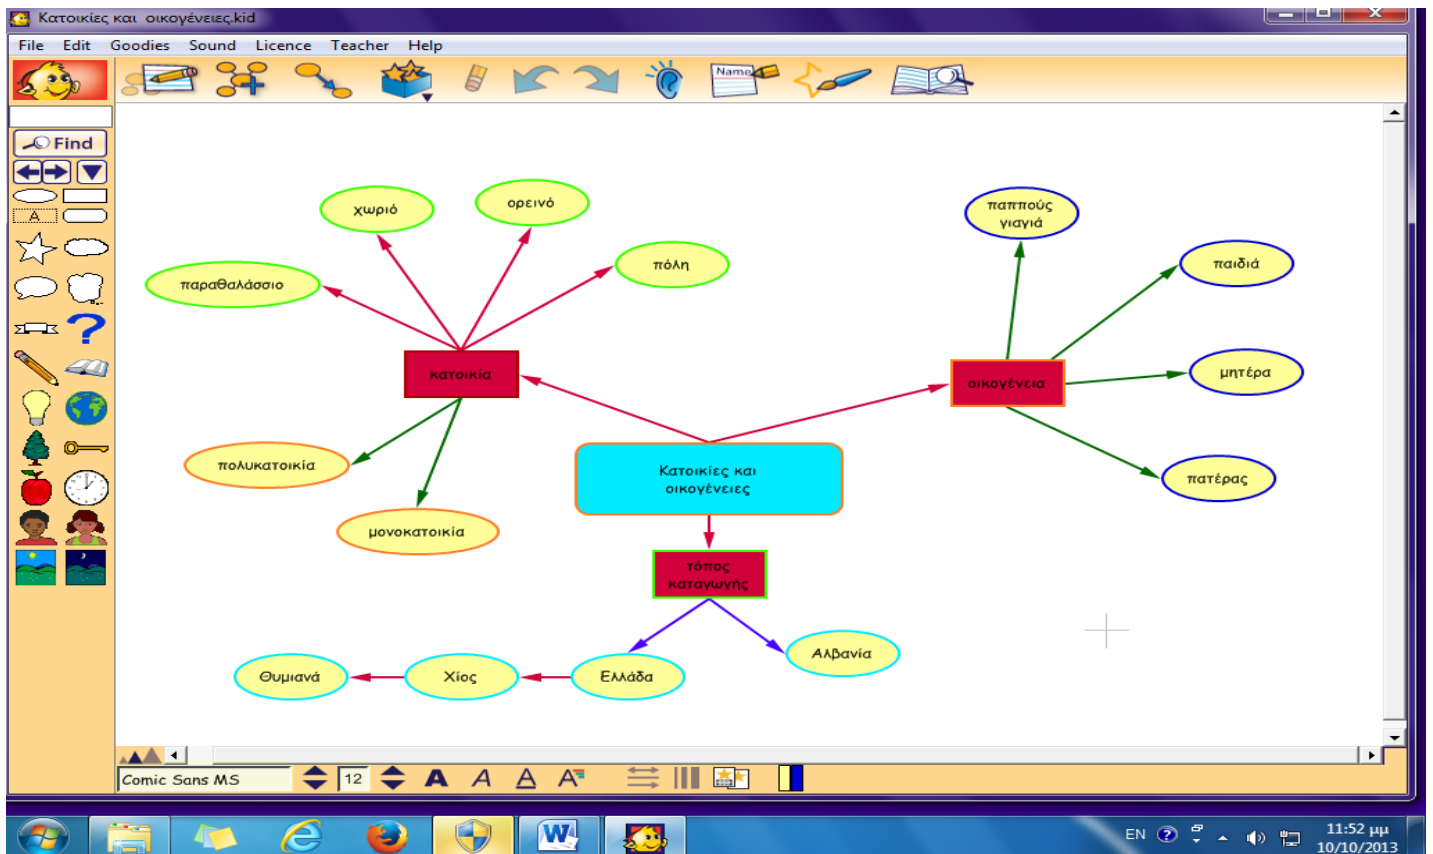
Κατοικίες και οικογένειες.kid

File Edit Goodies Sound Licence Teacher Help

Name

Find

A

χωριό

ορεινό

πόλη

παραθαλάσσιο

κατοικία

πολυκατοικία

μονοκατοικία

Κατοικίες και οικογένειες

τόπος καταγωγής

Αλβανία

Θυμιανά

Χίος

Ελλάδα

παππούς γιαγιά

παιδιά

οικογένεια

μητέρα

πατέρας

Comic Sans MS

12

A A A A

EN

11:52 μμ
10/10/2013